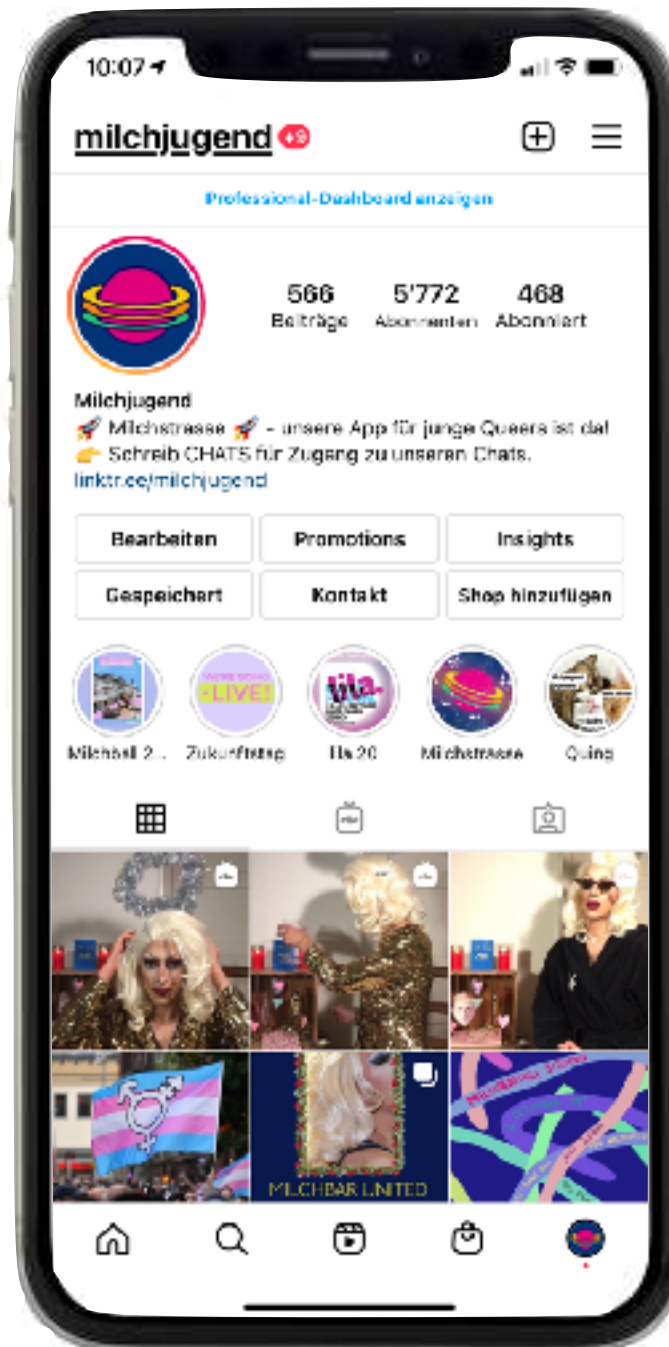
10:07

milchjugend 9+

Professional-Dashboard anzeigen

566
Beiträge

5'772
Abonnenten

468
Abonniert

Milchjugend
🚀 Milchstrasse 🚀 – unsere App für junge Queers ist da!
👉 Schreib CHATS für Zugang zu unseren Chats.
linktr.ee/milchjugend

Bearbeiten

Promotions

Insights

Gespeichert

Kontakt

Shop hinzufügen

LIVE

lila.

Milchball 2...

Zukunftstag

lila 20

Milchstrasse

Quing

MILCHBAR UNITED